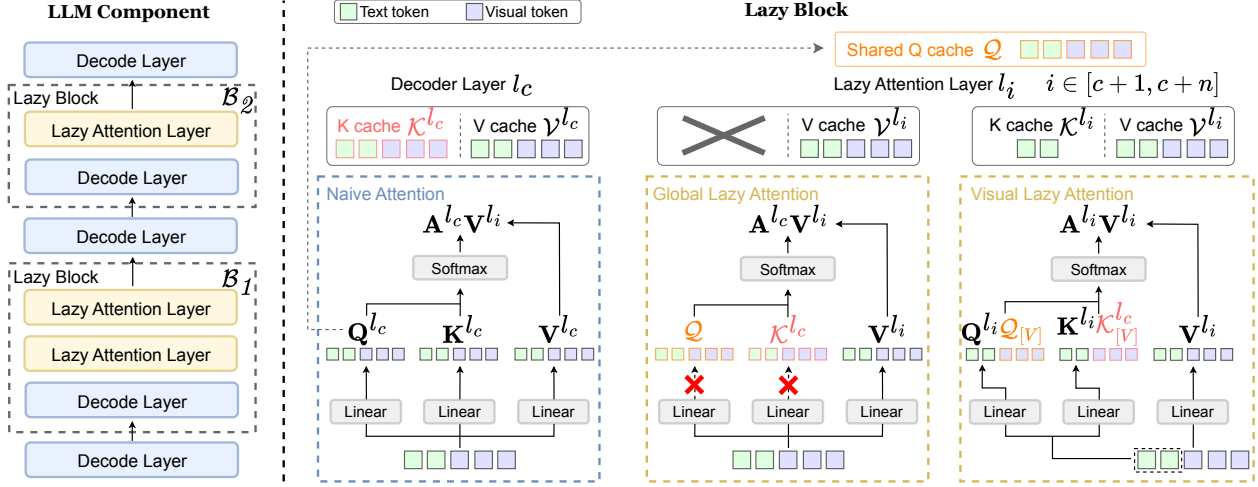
LLM Component

Decode Layer

Lazy Block $\mathcal{B}_2$

Lazy Attention Layer

Decode Layer

Decode Layer

Lazy Block $\mathcal{B}_1$

Lazy Attention Layer

Lazy Attention Layer

Decode Layer

Decode Layer

Text token Visual token

Lazy Block

Shared Q cache $\mathcal{Q}$

Decoder Layer $l_c$

Lazy Attention Layer $l_i$ $i \in [c+1, c+n]$

K cache $\mathcal{K}^{l_c}$ | V cache $\mathcal{V}^{l_c}$

V cache $\mathcal{V}^{l_i}$

K cache $\mathcal{K}^{l_i}$ | V cache $\mathcal{V}^{l_i}$

Naive Attention

$\mathbf{A}^{l_c}\mathbf{V}^{l_i}$

Softmax

$\mathbf{Q}^{l_c}$ $\mathbf{K}^{l_c}$ $\mathbf{V}^{l_c}$

Linear Linear Linear

Global Lazy Attention

$\mathbf{A}^{l_c}\mathbf{V}^{l_i}$

Softmax

$\mathcal{Q}$ $\mathcal{K}^{l_c}$ $\mathbf{V}^{l_i}$

Linear Linear Linear

Visual Lazy Attention

$\mathbf{A}^{l_i}\mathbf{V}^{l_i}$

Softmax

$\mathbf{Q}^{l_i}\mathcal{Q}_{[V]}$ $\mathbf{K}^{l_i}\mathcal{K}^{l_c}_{[V]}$ $\mathbf{V}^{l_i}$

Linear Linear Linear